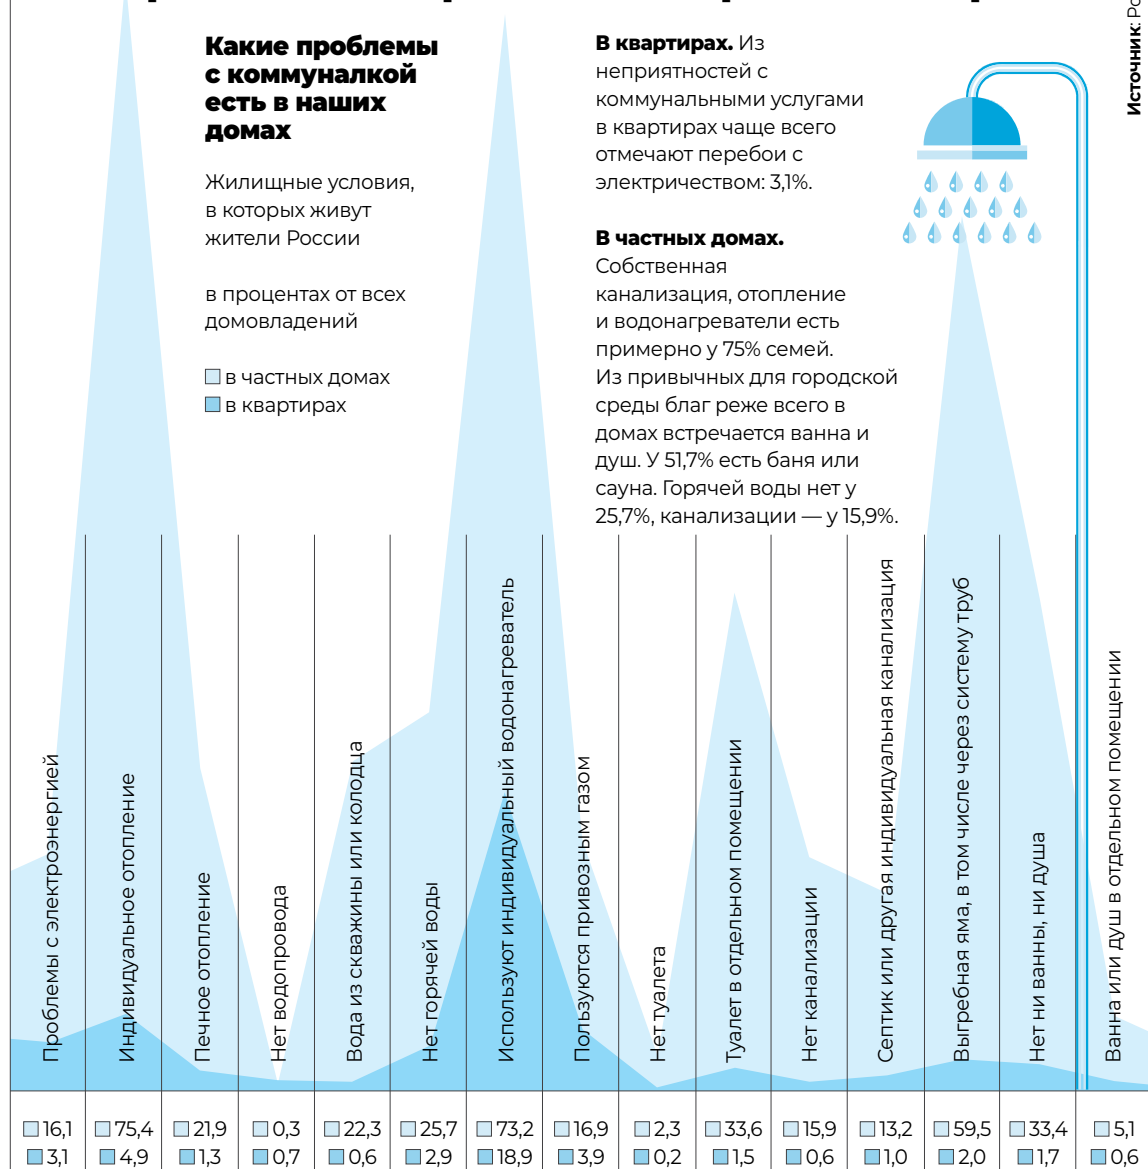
Какие проблемы с коммуналкой есть в наших домах

Жилищные условия, в которых живут жители России

в процентах от всех домовладений

в частных домах
в квартирах

**В квартирах.** Из неприятностей с коммунальными услугами в квартирах чаще всего отмечают перебои с электричеством: 3,1%.

**В частных домах.** Собственная канализация, отопление и водонагреватели есть примерно у 75% семей. Из привычных для городской среды благ реже всего в домах встречается ванна и душ. У 51,7% есть баня или сауна. Горячей воды нет у 25,7%, канализации — у 15,9%.

Источник: Ро

| Проблемы с электроэнергией | Индивидуальное отопление | Печное отопление | Нет водопровода | Вода из скважины или колодца | Нет горячей воды | Используют индивидуальный водонагреватель | Пользуются привозным газом | Нет туалета | Туалет в отдельном помещении | Нет канализации | Септик или другая индивидуальная канализация | Выгребная яма, в том числе через систему труб | Нет ни ванны, ни душа | Ванна или душ в отдельном помещении |
|---|---|---|---|---|---|---|---|---|---|---|---|---|---|---|
| 16,1 | 75,4 | 21,9 | 0,3 | 22,3 | 25,7 | 73,2 | 16,9 | 2,3 | 33,6 | 15,9 | 13,2 | 59,5 | 33,4 | 5,1 |
| 3,1 | 4,9 | 1,3 | 0,7 | 0,6 | 2,9 | 18,9 | 3,9 | 0,2 | 1,5 | 0,6 | 1,0 | 2,0 | 1,7 | 0,6 |